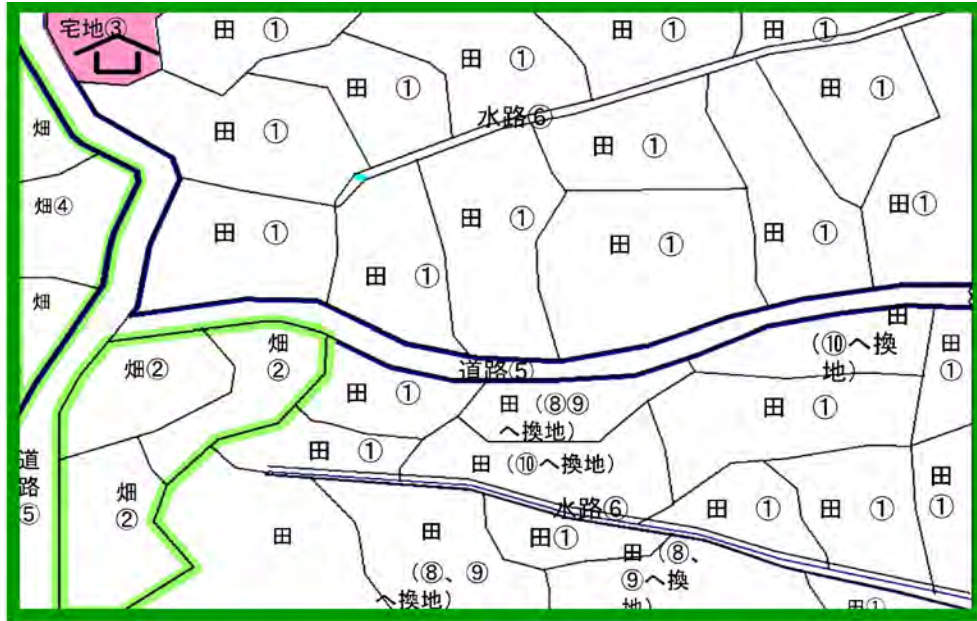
宅地③

田 ①

田 ①

田 ①

田 ①

田 ①

田 ①

水路⑥

田 ①

田 ①

畑

畑④

畑

田 ①

田 ①

田 ①

田 ①

田 ①

田①

田 ①

田

(⑩へ換地)

田 ①

畑②

畑 ②

道路⑤

田 ①

田 (⑧⑨へ換地)

田 ①

田 ①

田 (⑩へ換地)

道路⑤

畑 ②

水路⑥

田 ①

田 ①

田 ①

田 ①

田

田

田①

田 (⑧、⑨へ換地)

(⑧、⑨へ換地)

田①